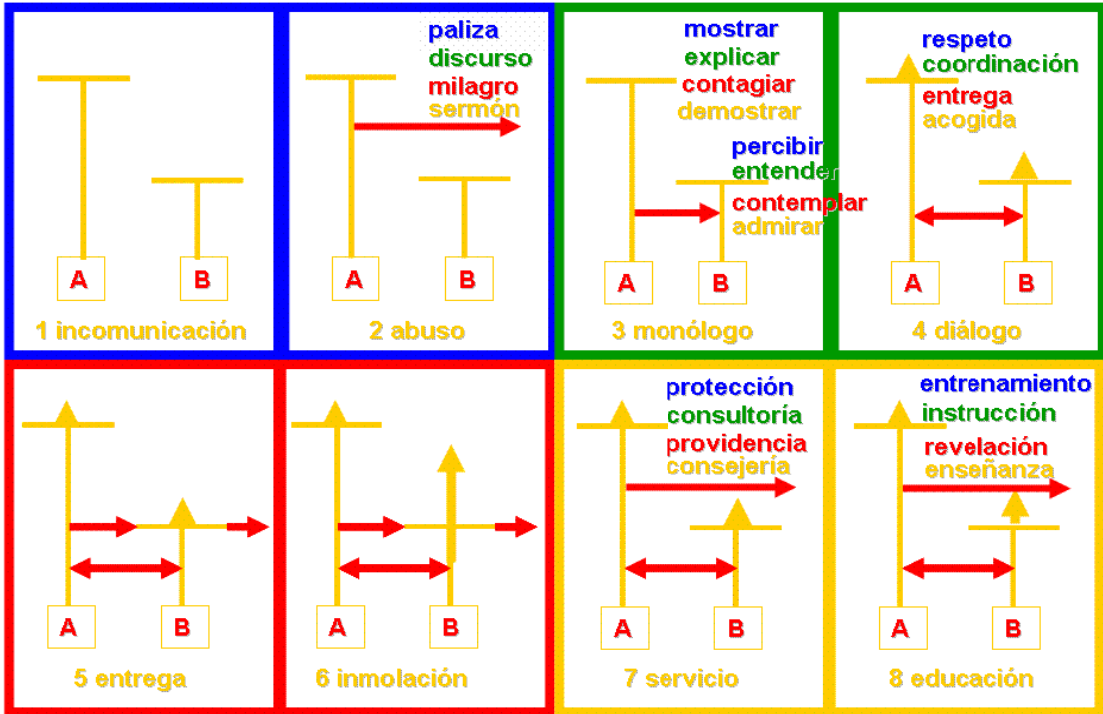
A B
1 incomunicación

paliza
discurso
milagro
sermón
A B
2 abuso

mostrar
explicar
contagiar
demostrar
percibir
entender
contemplar
admirar
A B
3 monólogo

respeto
coordinación
entrega
acogida
A B
4 diálogo

A B
5 entrega

A B
6 inmolación

protección
consultoría
providencia
consejería
A B
7 servicio

entrenamiento
instrucción
revelación
enseñanza
A B
8 educación